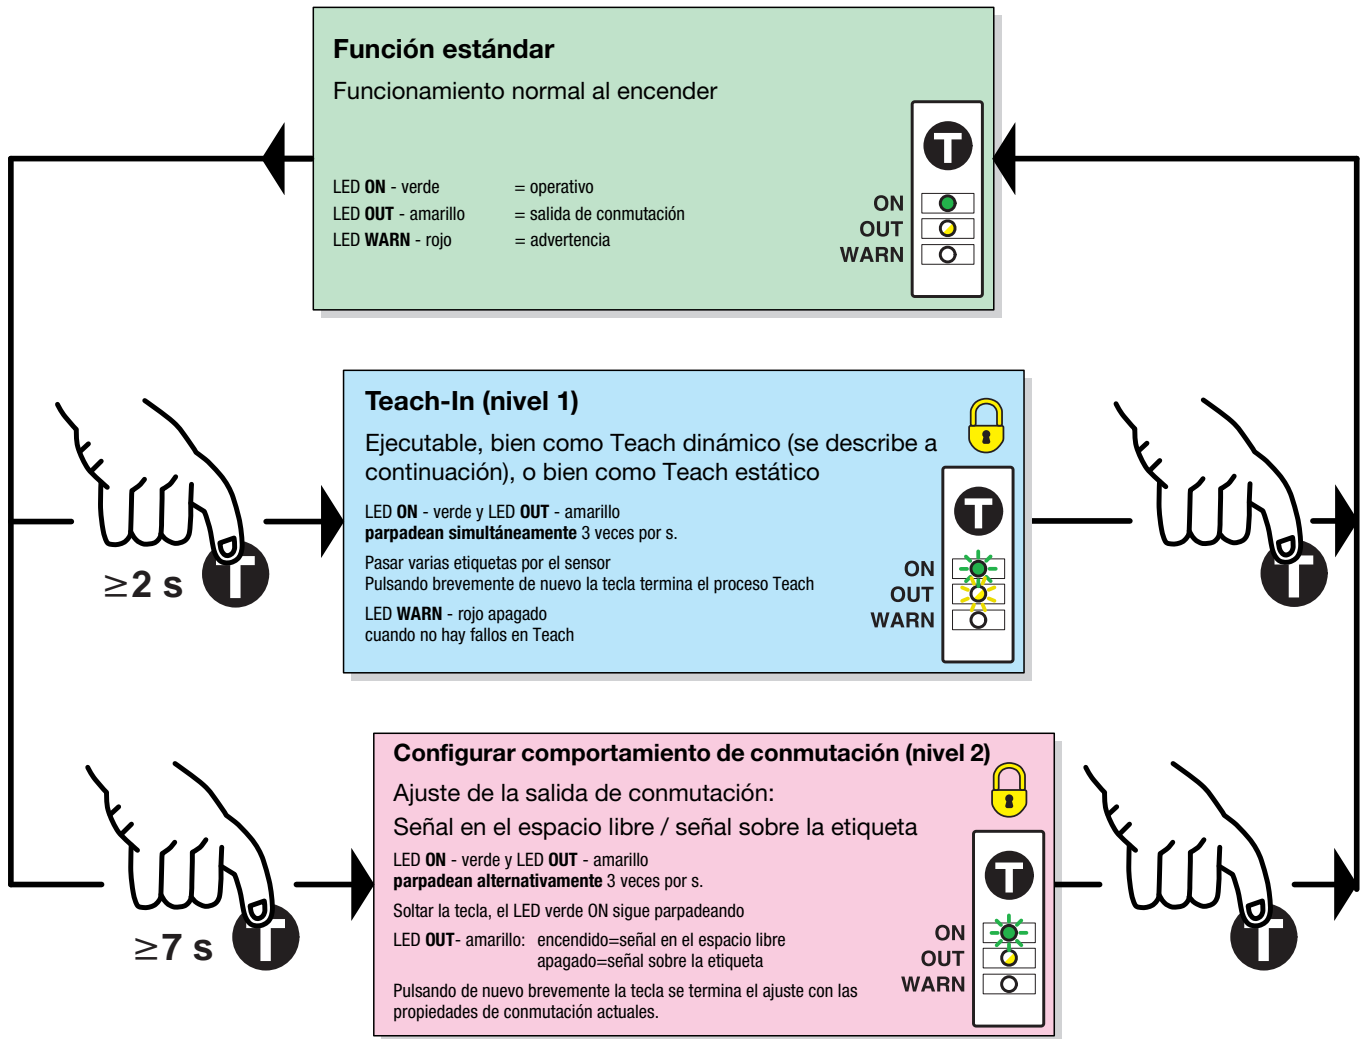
**Función estándar**

Funcionamiento normal al encender

LED **ON** - verde = operativo
LED **OUT** - amarillo = salida de conmutación
LED **WARN** - rojo = advertencia

T
ON
OUT
WARN

**Teach-In (nivel 1)**

Ejecutable, bien como Teach dinámico (se describe a continuación), o bien como Teach estático

LED **ON** - verde y LED **OUT** - amarillo
**parpadean simultáneamente** 3 veces por s.

Pasar varias etiquetas por el sensor
Pulsando brevemente de nuevo la tecla termina el proceso Teach

LED **WARN** - rojo apagado
cuando no hay fallos en Teach

T
ON
OUT
WARN

$\geq$2 s

T

T

**Configurar comportamiento de conmutación (nivel 2)**

Ajuste de la salida de conmutación:

Señal en el espacio libre / señal sobre la etiqueta

LED **ON** - verde y LED **OUT** - amarillo
**parpadean alternativamente** 3 veces por s.

Soltar la tecla, el LED verde ON sigue parpadeando

LED **OUT**- amarillo: encendido=señal en el espacio libre
apagado=señal sobre la etiqueta

Pulsando de nuevo brevemente la tecla se termina el ajuste con las propiedades de conmutación actuales.

T
ON
OUT
WARN

$\geq$7 s

T

T